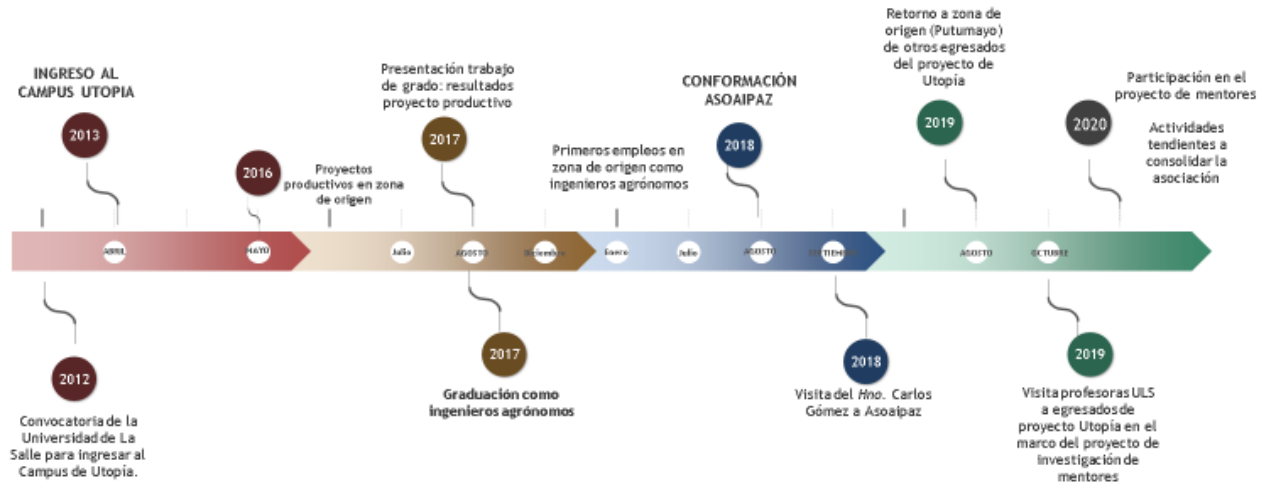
INGRESO AL CAMPUS UTOPIA

2013

2016

Proyectos productivos en zona de origen

Presentación trabajo de grado: resultados proyecto productivo

2017

Primeros empleos en zona de origen como ingenieros agrónomos

CONFORMACIÓN ASOAIPAZ

2018

Retorno a zona de origen (Putumayo) de otros egresados del proyecto de Utopia

2019

Participación en el proyecto de mentores

2020

Actividades tendientes a consolidar la asociación

ABRIL

MAYO

Julio

AGOSTO

Diciembre

Enero

Julio

AGOSTO

SEPTIEMBRE

AGOSTO

OCTUBRE

2012

Convocatoria de la Universidad de La Salle para ingresar al Campus de Utopia.

2017

Graduación como ingenieros agrónomos

2018

Visita del *Hno.* Carlos Gómez a Asoaipaz

2019

Visita profesoras ULS a egresados de proyecto Utopia en el marco del proyecto de investigación de mentores